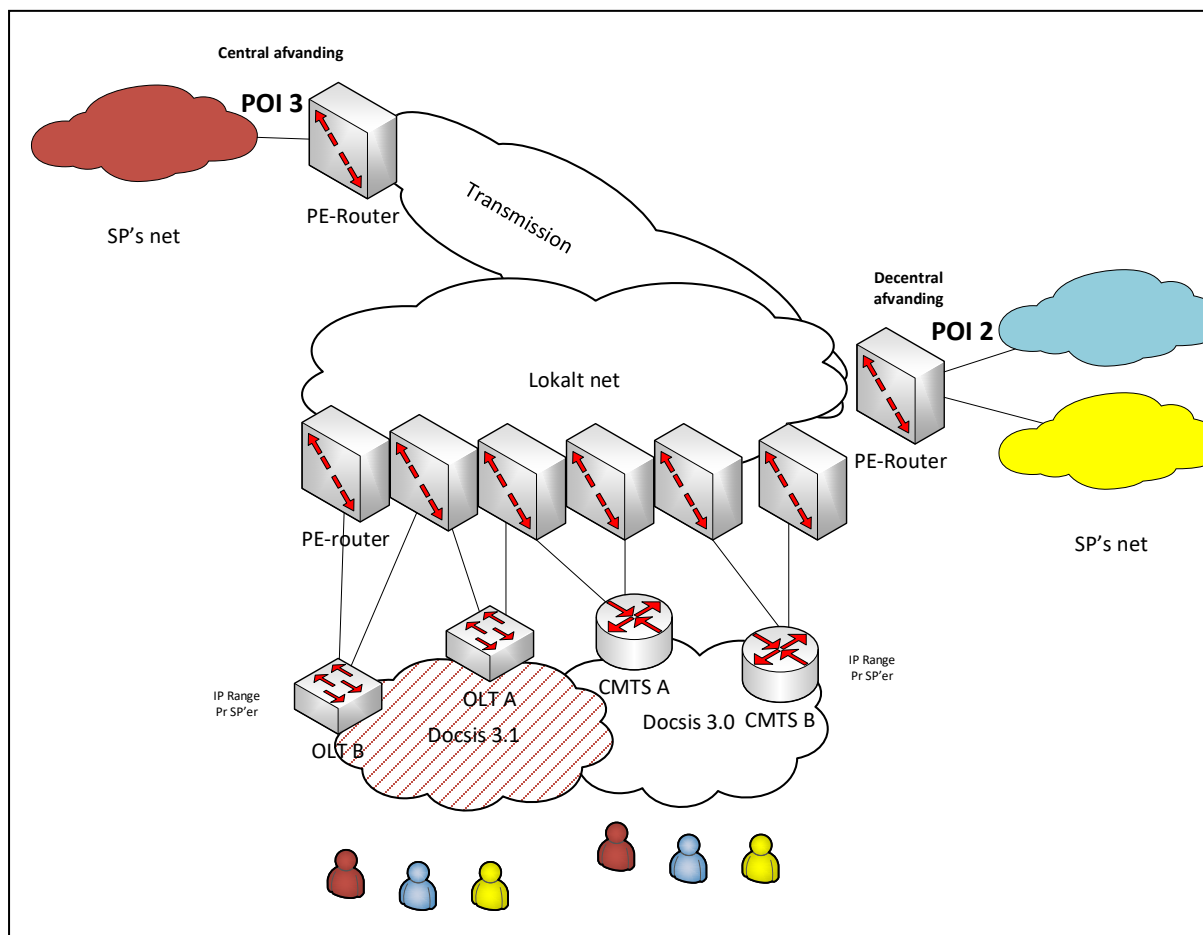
Central afvanding

POI 3

PE-Router

SP’s net

Transmission

Decentral afvanding

POI 2

Lokalt net

PE-Router

PE-router

SP’s net

IP Range
Pr SP’er

OLT A

CMTS A

CMTS B

IP Range
Pr SP’er

OLT B

Docsis 3.1

Docsis 3.0